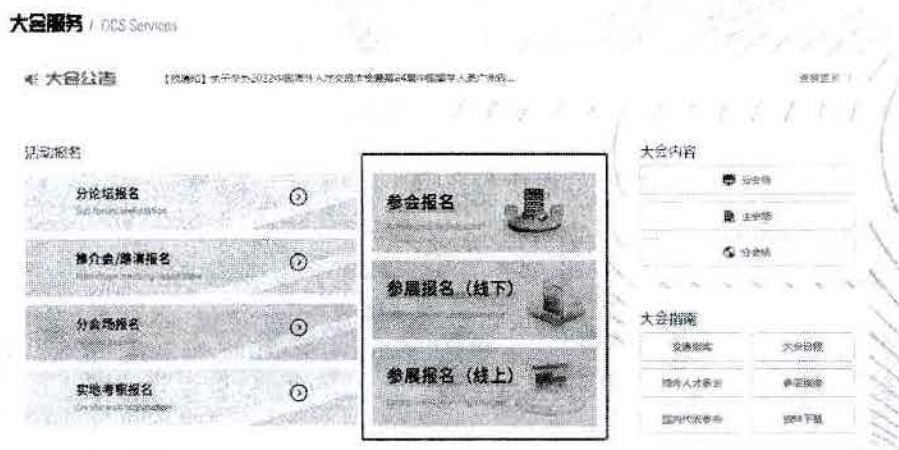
大会服务 / OCS Services

大会公告 【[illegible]】关于举办2022中国海外人才交流大会暨第24届中国留学人员广州科... 查看更多

活动报名

分论坛报名

推介会/路演报名

分会场报名

实地考察报名

参会报名

参展报名（线下）

参展报名（线上）

大会内容

分会场

主会场

分论坛

大会指南

交通指南

大会日程

海外人才参会

参展指南

国内代表参会

资料下载